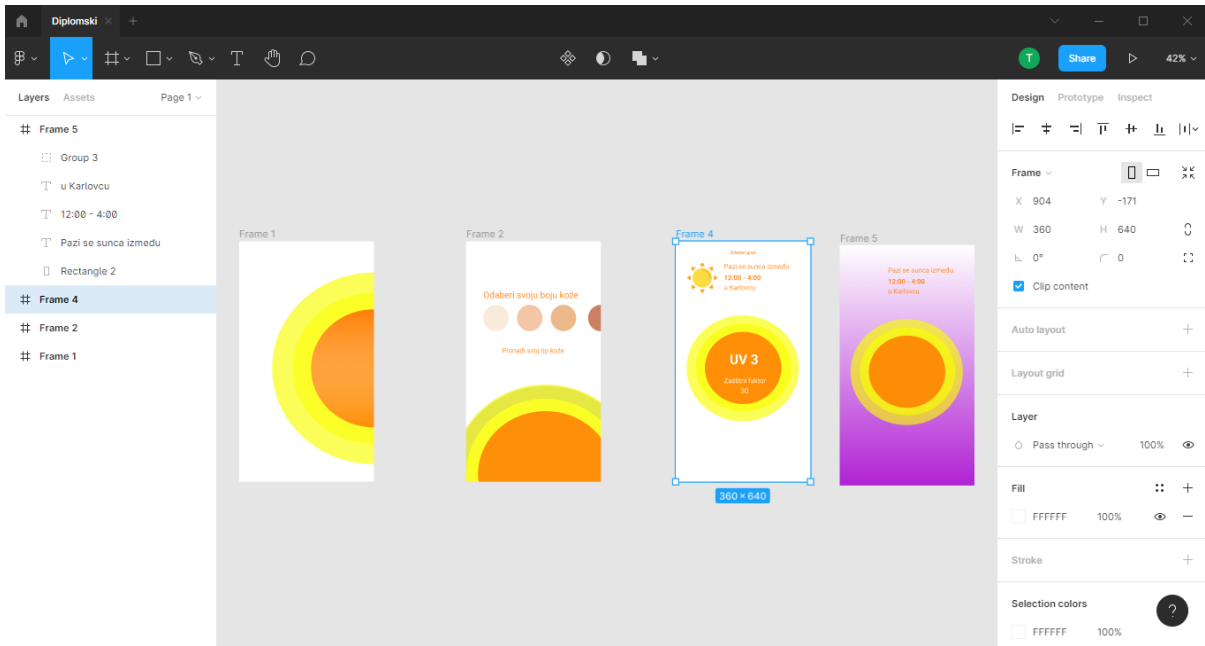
Diplomski

T
Share
42%

Layers Assets Page 1

Frame 5
Group 3
u Karlovcu
12:00 - 4:00
Pazi se sunca izmedu
Rectangle 2
Frame 4
Frame 2
Frame 1

Frame 1

Frame 2
Odaberi svoju boju kože
Pronađi svoj tip kože

Frame 4
Odaberi grad
Pazi se sunca između
12:00 - 4:00
u Karlovcu
UV 3
Zaštitni faktor
30
360 × 640

Frame 5
Pazi se sunca između
12:00 - 4:00
u Karlovcu

Design Prototype Inspect

Frame
X 904 Y -171
W 360 H 640
0° 0
Clip content

Auto layout

Layout grid

Layer
Pass through 100%

Fill
FFFFFF 100%

Stroke

Selection colors
FFFFFF 100%

?